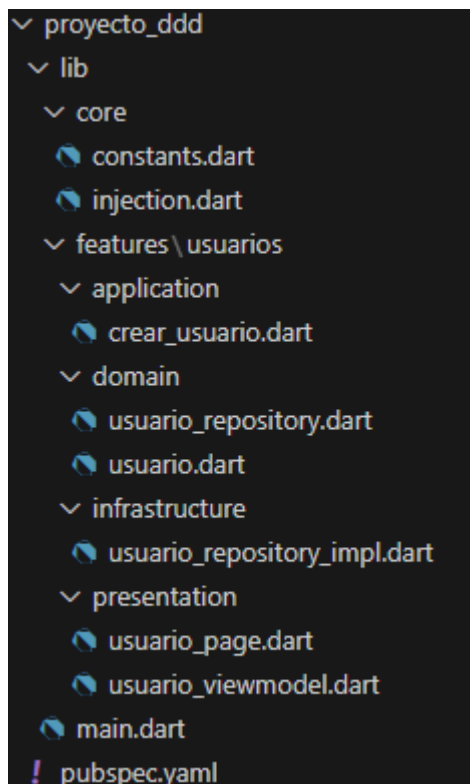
proyecto_ddd
lib
core
constants.dart
injection.dart
features \ usuarios
application
crear_usuario.dart
domain
usuario_repository.dart
usuario.dart
infrastructure
usuario_repository_impl.dart
presentation
usuario_page.dart
usuario_viewmodel.dart
main.dart
! pubspec.yaml